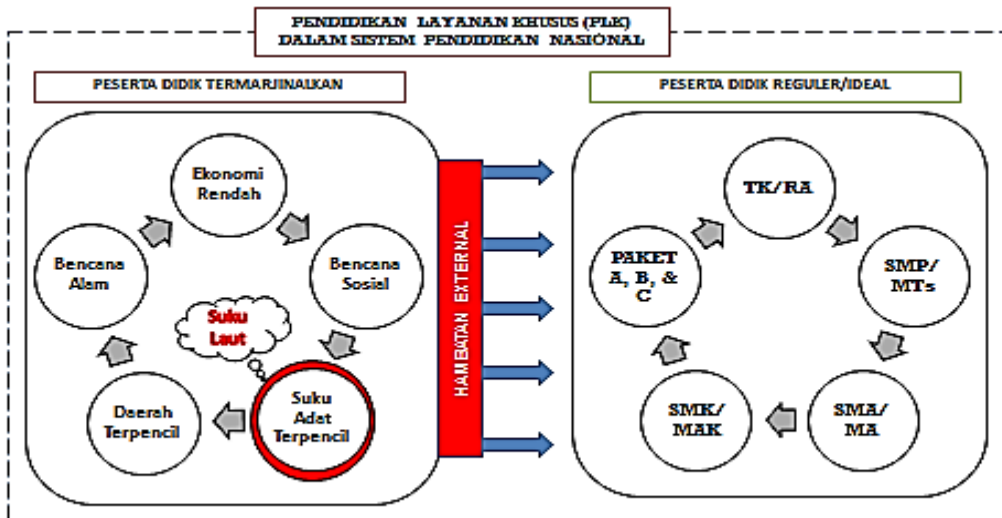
PENDIDIKAN LAYANAN KHUSUS (PLK)
DALAM SISTEM PENDIDIKAN NASIONAL

PESERTA DIDIK TERMARJINALKAN

Ekonomi Rendah

Bencana Sosial

Suku Adat Terpencil

Suku Laut

Daerah Terpencil

Bencana Alam

HAMBATAN EXTERNAL

PESERTA DIDIK REGULER/IDEAL

TK/RA

SMP/ MTs

SMA/ MA

SMK/ MAK

PAKET A, B, & C